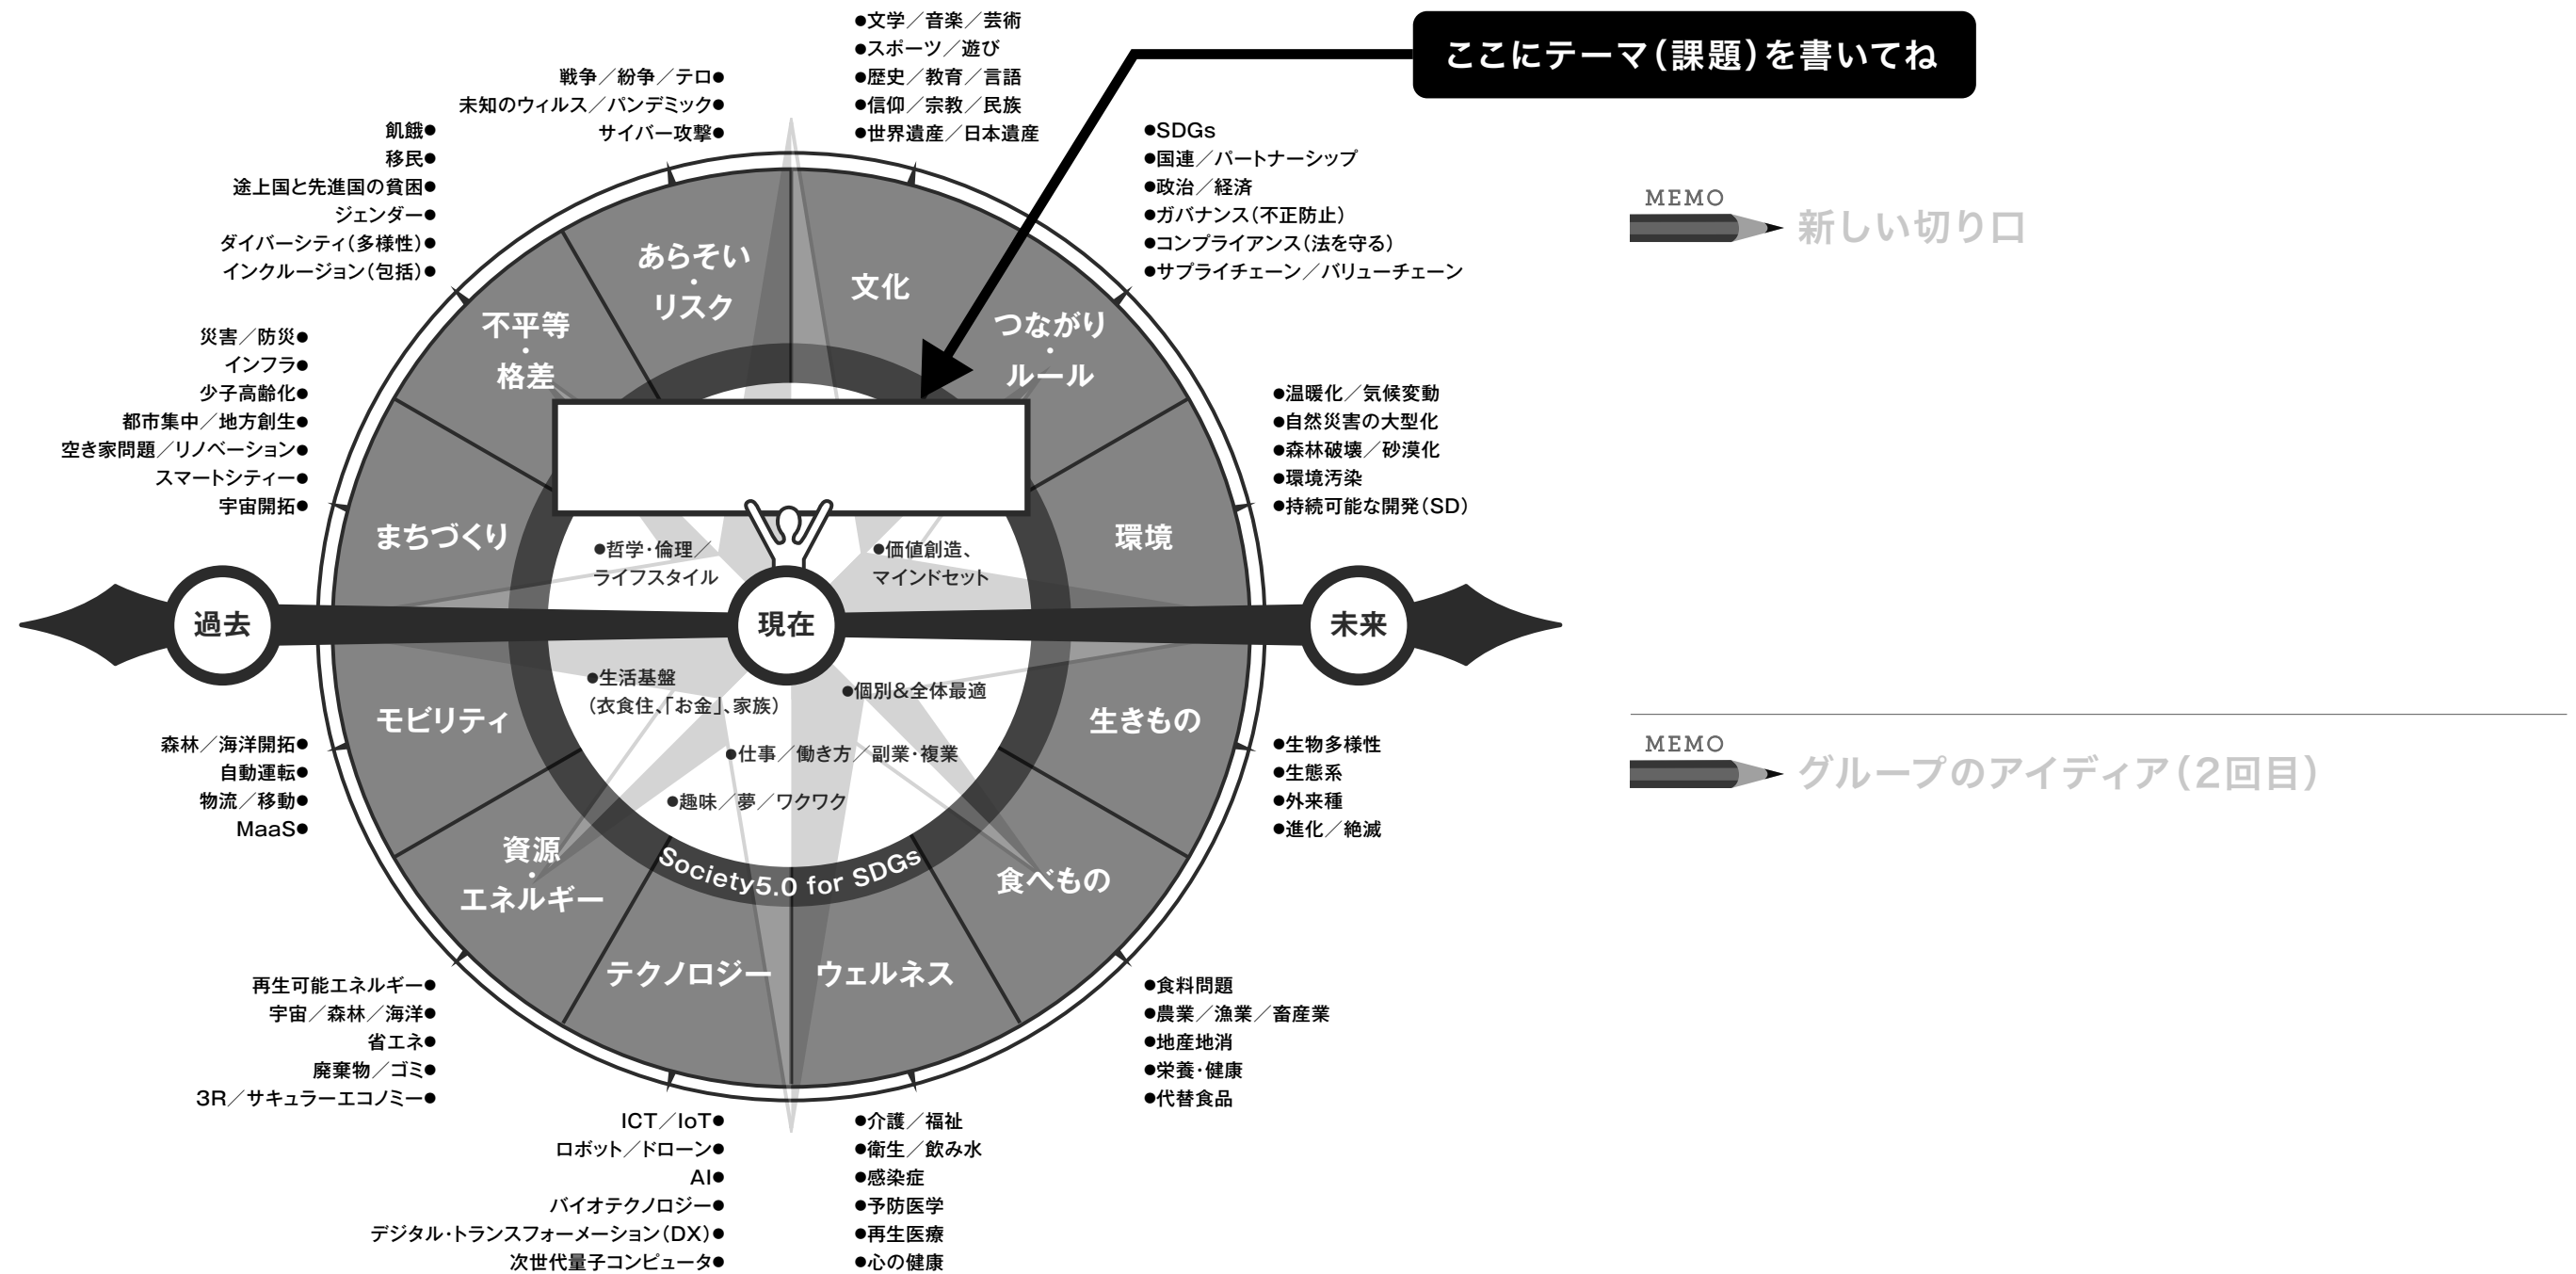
●文学／音楽／芸術
●スポーツ／遊び
●歴史／教育／言語
●信仰／宗教／民族
●世界遺産／日本遺産

ここにテーマ（課題）を書いてね

戦争／紛争／テロ●
未知のウィルス／パンデミック●
サイバー攻撃●

飢餓●
移民●
途上国と先進国の貧困●
ジェンダー●
ダイバーシティ（多様性）●
インクルージョン（包括）●

●SDGs
●国連／パートナーシップ
●政治／経済
●ガバナンス（不正防止）
●コンプライアンス（法を守る）
●サプライチェーン／バリューチェーン

MEMO
新しい切り口

災害／防災●
インフラ●
少子高齢化●
都市集中／地方創生●
空き家問題／リノベーション●
スマートシティー●
宇宙開拓●

●温暖化／気候変動
●自然災害の大型化
●森林破壊／砂漠化
●環境汚染
●持続可能な開発（SD）

あらそい・リスク
文化
不平等・格差
つながり・ルール
まちづくり
環境
過去
現在
未来
モビリティ
生きもの
資源・エネルギー
食べもの
テクノロジー
ウェルネス

●哲学・倫理／ライフスタイル
●価値創造、マインドセット
●生活基盤（衣食住、「お金」、家族）
●個別&全体最適
●仕事／働き方／副業・複業
●趣味／夢／ワクワク
Society5.0 for SDGs

MEMO
グループのアイディア（2回目）

森林／海洋開拓●
自動運転●
物流／移動●
MaaS●

●生物多様性
●生態系
●外来種
●進化／絶滅

再生可能エネルギー●
宇宙／森林／海洋●
省エネ●
廃棄物／ゴミ●
3R／サキュラーエコノミー●

●食料問題
●農業／漁業／畜産業
●地産地消
●栄養・健康
●代替食品

ICT／IoT●
ロボット／ドローン●
AI●
バイオテクノロジー●
デジタル・トランスフォーメーション（DX）●
次世代量子コンピュータ●

●介護／福祉
●衛生／飲み水
●感染症
●予防医学
●再生医療
●心の健康